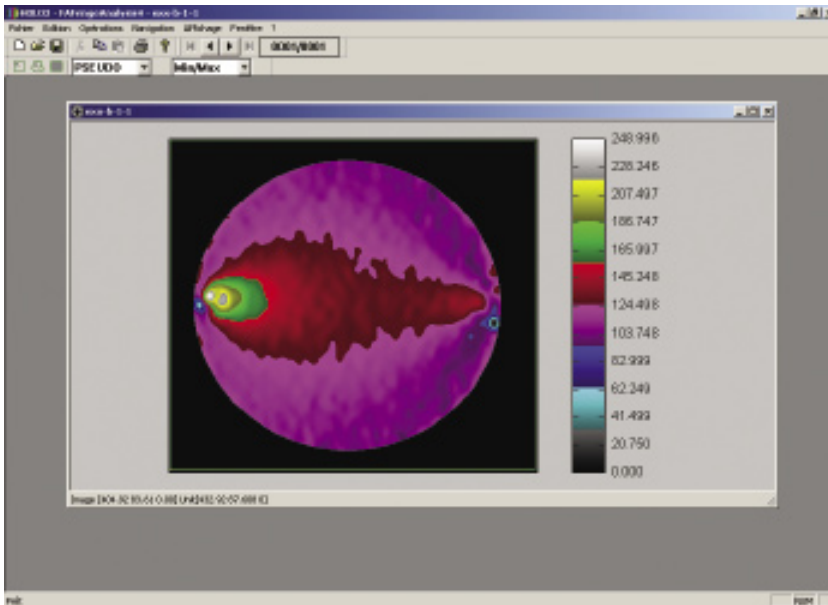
HOLO3 - F:\Affichage\Analyse\exo-b-1-1

Fichier Edition Opérations Navigation Affichage Fenêtre ?

0001/0001

PSEUDO

Min/Max

exo-b-1-1

248.998
228.246
207.497
186.747
165.997
145.248
124.498
103.748
82.999
62.249
41.499
20.750
0.000

Image [304-92 93.6] 0.00] Unit[432-92 57.608 K]

Prêt

NUM